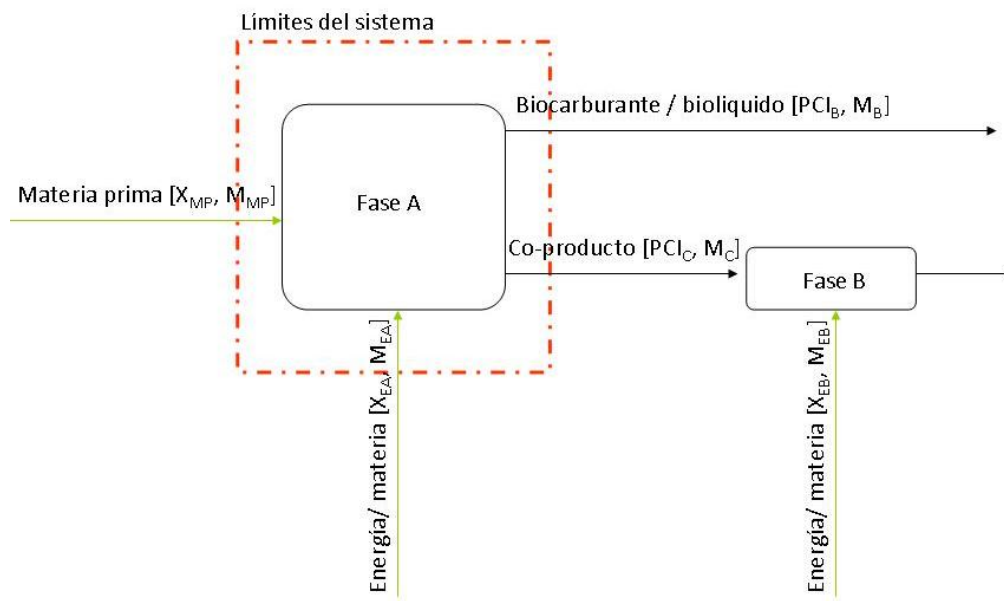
Límites del sistema

Biocarburante / bioliquido [$PCI_B$, $M_B$]

Materia prima [$X_{MP}$, $M_{MP}$]

Fase A

Co-producto [$PCI_C$, $M_C$]

Fase B

Energía/ materia [$X_{EA}$, $M_{EA}$]

Energía/ materia [$X_{EB}$, $M_{EB}$]